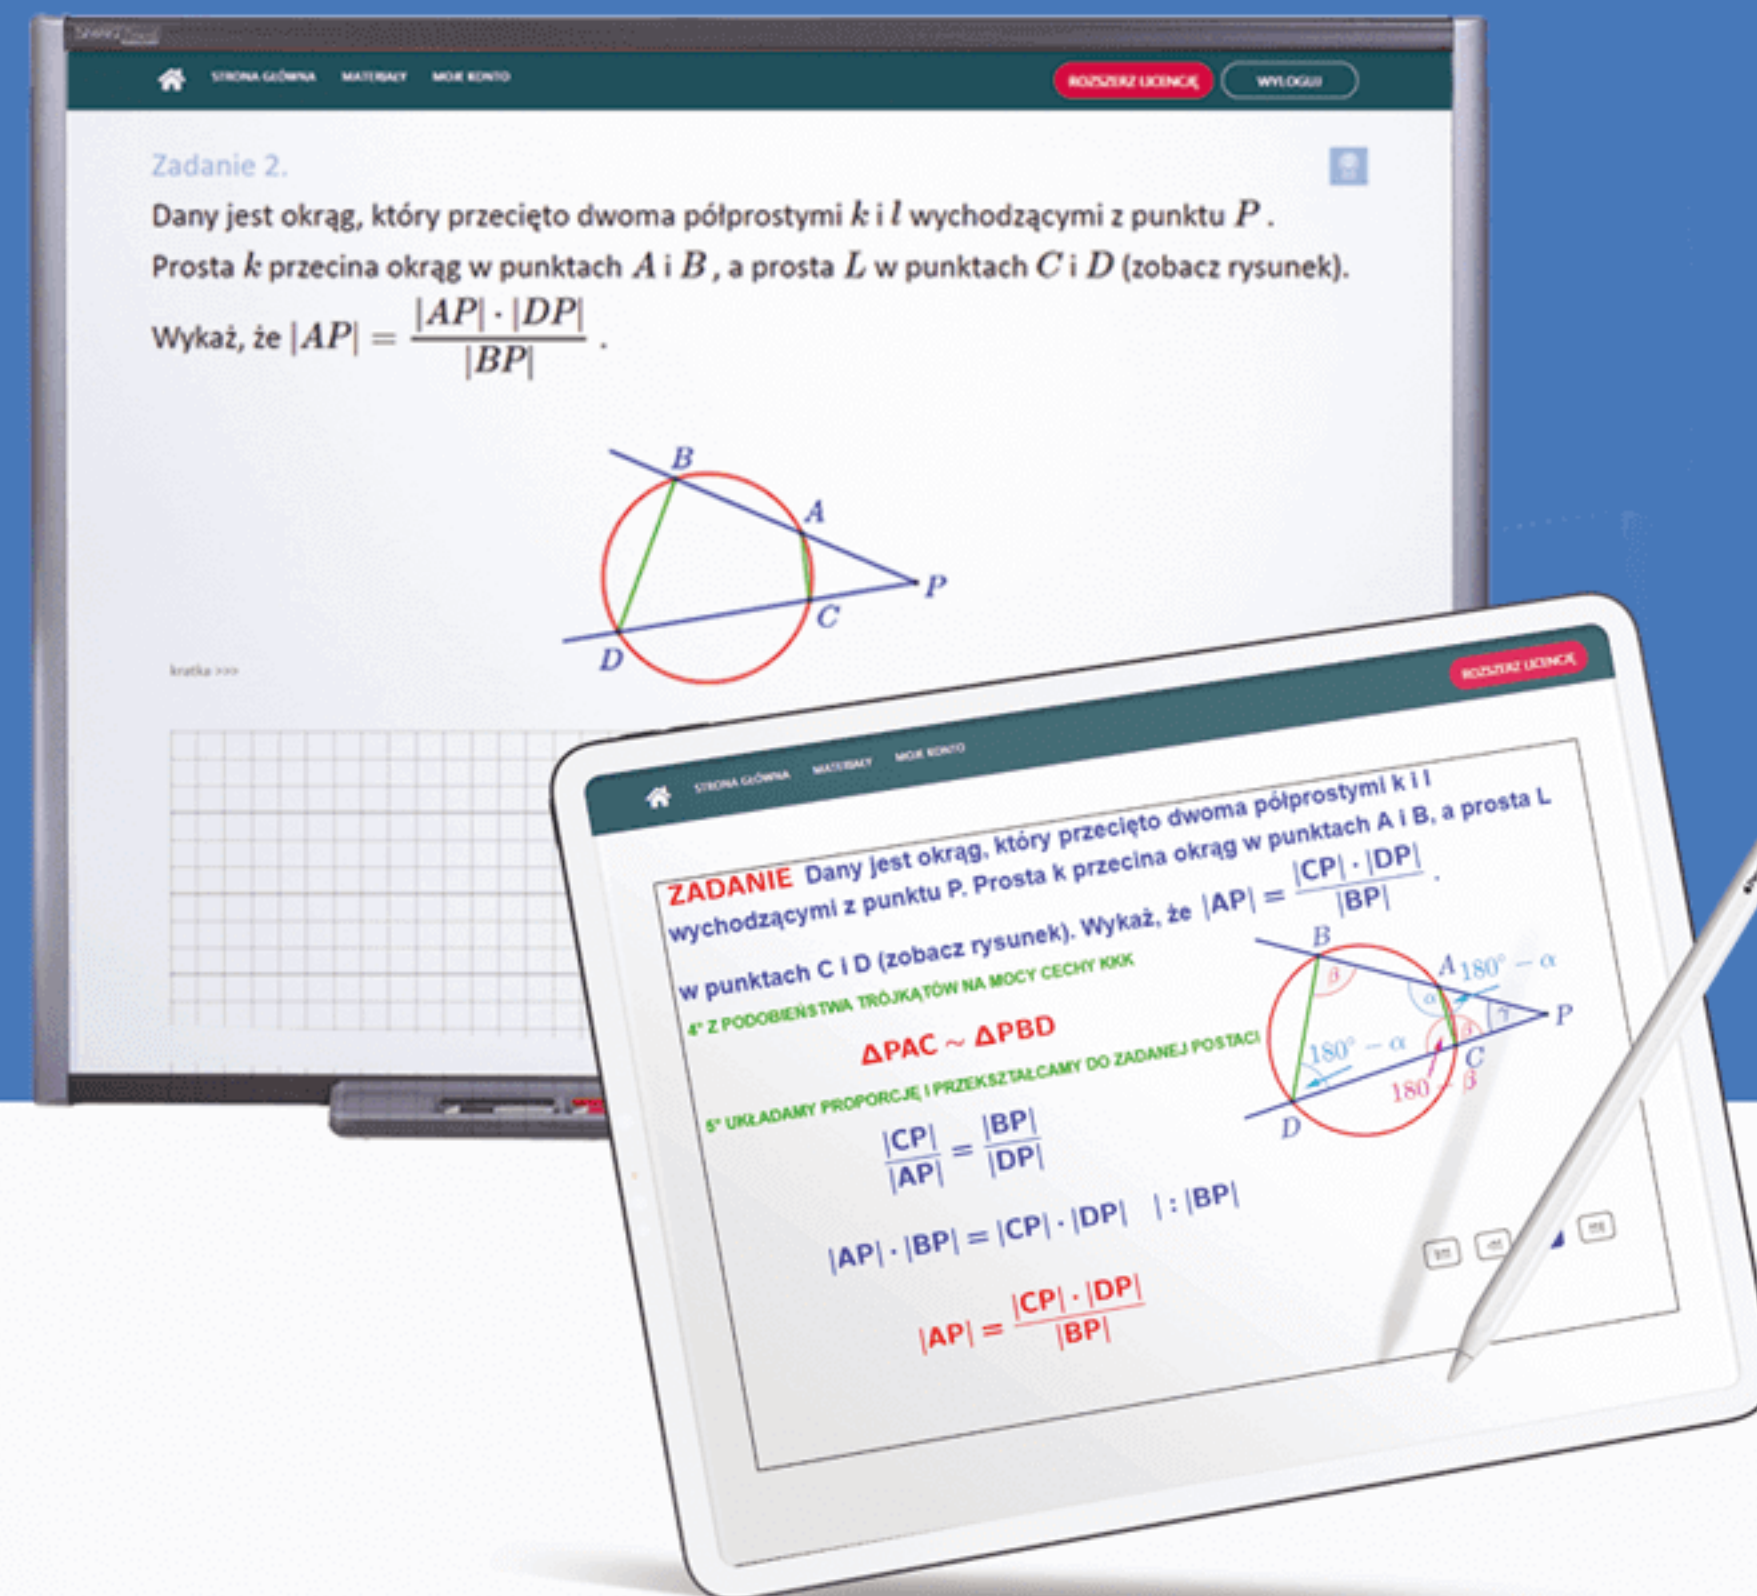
STRONA GŁÓWNA MATERIAŁY MOJE KONTO ROZSZERZ LICENCJĘ WYLOGUJ

Zadanie 2.

Dany jest okrąg, który przecięto dwoma półprostymi $k$ i $l$ wychodzącymi z punktu $P$. Prosta $k$ przecina okrąg w punktach $A$ i $B$, a prosta $L$ w punktach $C$ i $D$ (zobacz rysunek).

Wykaż, że $|AP| = \frac{|AP| \cdot |DP|}{|BP|}$.

B
A
P
C
D

kratka >>>

STRONA GŁÓWNA MATERIAŁY MOJE KONTO ROZSZERZ LICENCJĘ

ZADANIE Dany jest okrąg, który przecięto dwoma półprostymi k i l wychodzącymi z punktu P. Prosta k przecina okrąg w punktach A i B, a prosta L w punktach C i D (zobacz rysunek). Wykaż, że $|AP| = \frac{|CP| \cdot |DP|}{|BP|}$.

4° Z PODOBIEŃSTWA TRÓJKĄTÓW NA MOCY CECHY KKK

$\Delta PAC \sim \Delta PBD$

5° UKŁADAMY PROPORCJĘ I PRZEKSZTAŁCAMY DO ZADANEJ POSTACI

$\frac{|CP|}{|AP|} = \frac{|BP|}{|DP|}$

$|AP| \cdot |BP| = |CP| \cdot |DP| \quad | : |BP|$

$|AP| = \frac{|CP| \cdot |DP|}{|BP|}$

B
A $180^\circ - \alpha$
$\beta$
$\alpha$
$\gamma$
P
$180^\circ - \alpha$
C
$180 - \beta$
D